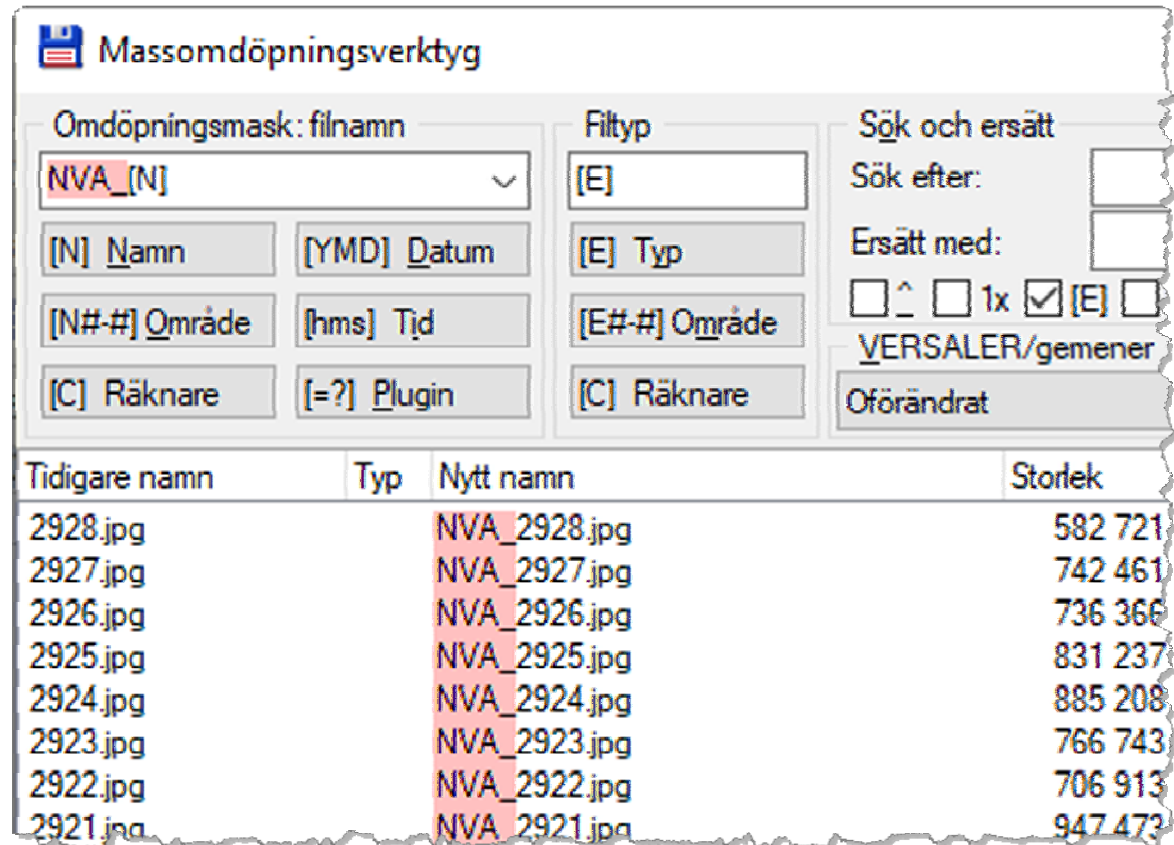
Massomdöpningsverktyg

Omdöpningsmask: filnamn
NVA_[N]
[N] Namn
[YMD] Datum
[N#-#] Område
[hms] Tid
[C] Räknare
[=?] Plugin

Filtyp
[E]
[E] Typ
[E#-#] Område
[C] Räknare

Sök och ersätt
Sök efter:
Ersätt med:
^ 1x [E]

VERSALER/gemener
Oförändrat

| Tidigare namn | Typ | Nytt namn | Storlek |
|---|---|---|---|
| 2928.jpg | | NVA_2928.jpg | 582 721 |
| 2927.jpg | | NVA_2927.jpg | 742 461 |
| 2926.jpg | | NVA_2926.jpg | 736 366 |
| 2925.jpg | | NVA_2925.jpg | 831 237 |
| 2924.jpg | | NVA_2924.jpg | 885 208 |
| 2923.jpg | | NVA_2923.jpg | 766 743 |
| 2922.jpg | | NVA_2922.jpg | 706 913 |
| 2921.jpg | | NVA_2921.jpg | 947 473 |